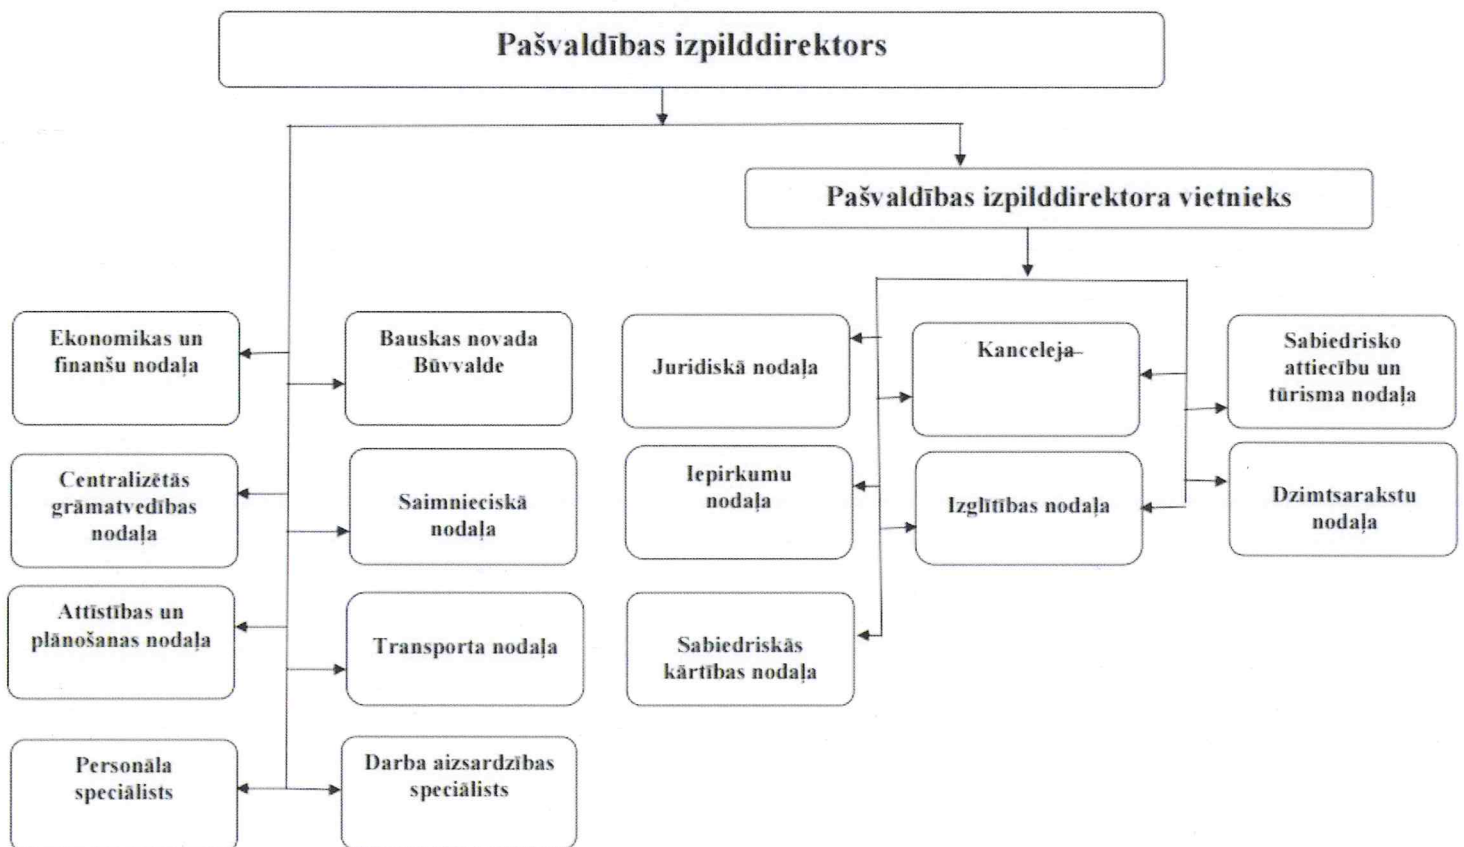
Pašvaldības izpilddirektors

Pašvaldības izpilddirektora vietnieks

Ekonomikas un finanšu nodaļa

Bauskas novada Būvvalde

Centralizētās grāmatvedības nodaļa

Saimnieciskā nodaļa

Attīstības un plānošanas nodaļa

Transporta nodaļa

Personāla speciālists

Darba aizsardzības speciālists

Juridiskā nodaļa

Kanceleja

Sabiedrisko attiecību un tūrisma nodaļa

Iepirkumu nodaļa

Izglītības nodaļa

Dzimtsarakstu nodaļa

Sabiedriskās kārtības nodaļa